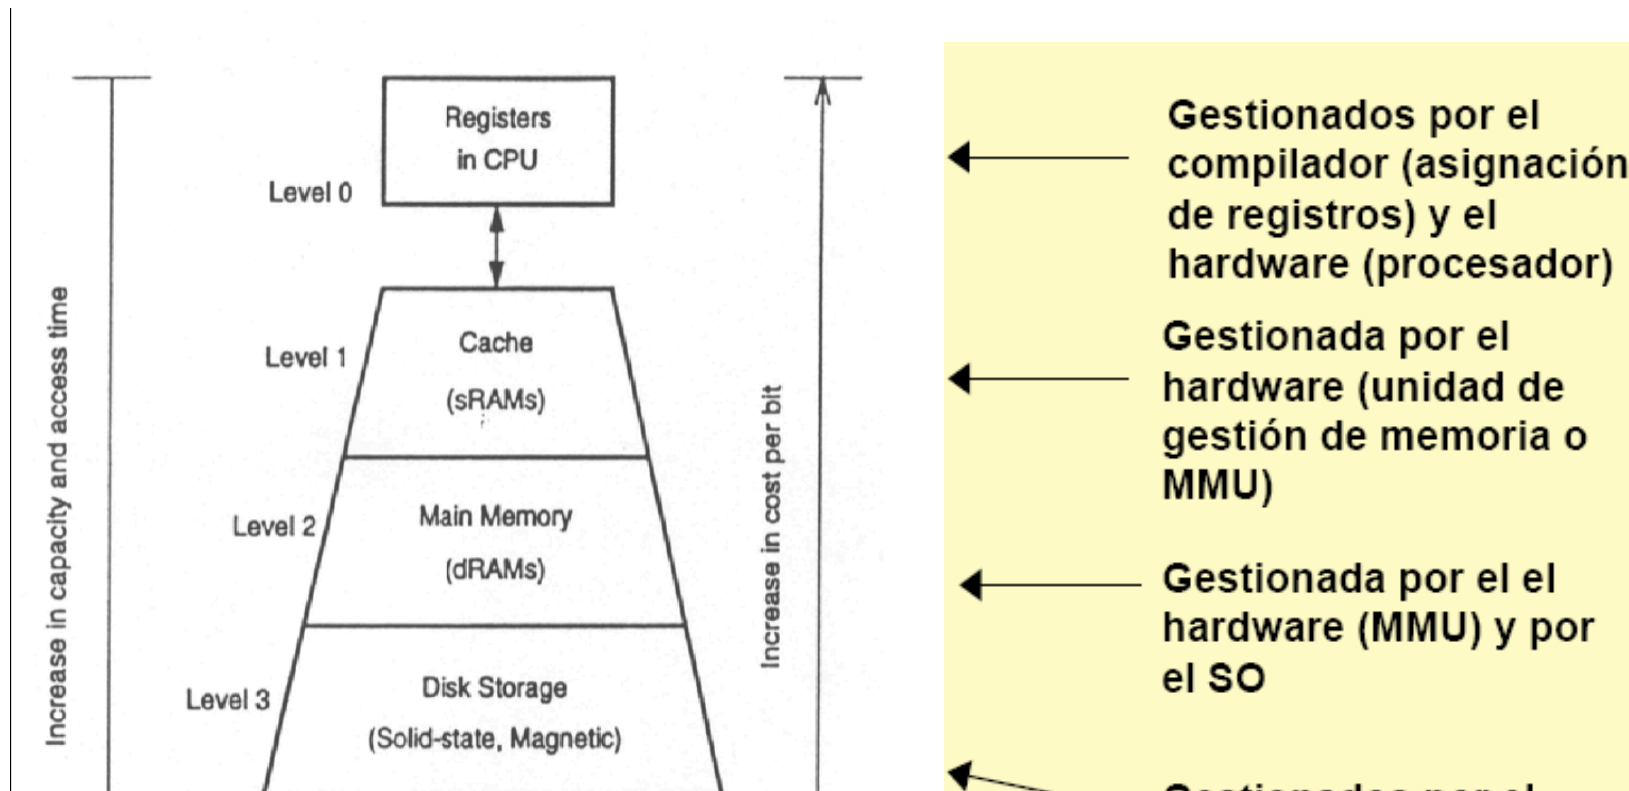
Increase in capacity and access time

Registers in CPU

Level 0

Level 1

Cache (sRAMs)

Level 2

Main Memory (dRAMs)

Level 3

Disk Storage (Solid-state, Magnetic)

Increase in cost per bit

Gestionados por el compilador (asignación de registros) y el hardware (procesador)

Gestionada por el hardware (unidad de gestión de memoria o MMU)

Gestionada por el el hardware (MMU) y por el SO

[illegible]